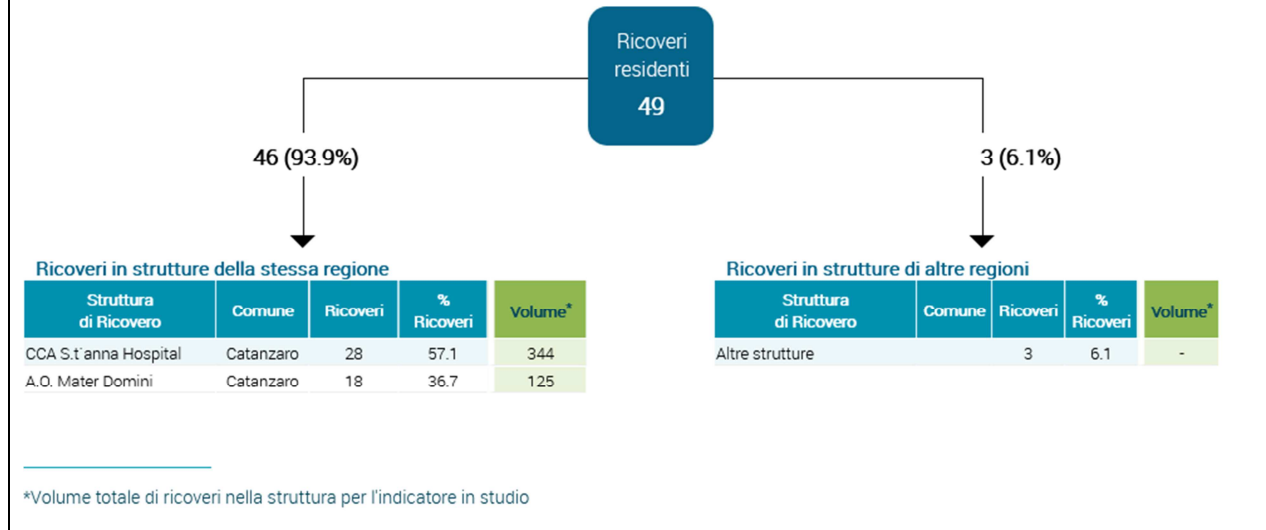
Ricoveri residenti
49

46 (93.9%)

3 (6.1%)

Ricoveri in strutture della stessa regione

| Struttura di Ricovero | Comune | Ricoveri | % Ricoveri | Volume* |
|---|---|---|---|---|
| CCA S.t`anna Hospital | Catanzaro | 28 | 57.1 | 344 |
| A.O. Mater Domini | Catanzaro | 18 | 36.7 | 125 |

Ricoveri in strutture di altre regioni

| Struttura di Ricovero | Comune | Ricoveri | % Ricoveri | Volume* |
|---|---|---|---|---|
| Altre strutture | | 3 | 6.1 | - |

*Volume totale di ricoveri nella struttura per l'indicatore in studio